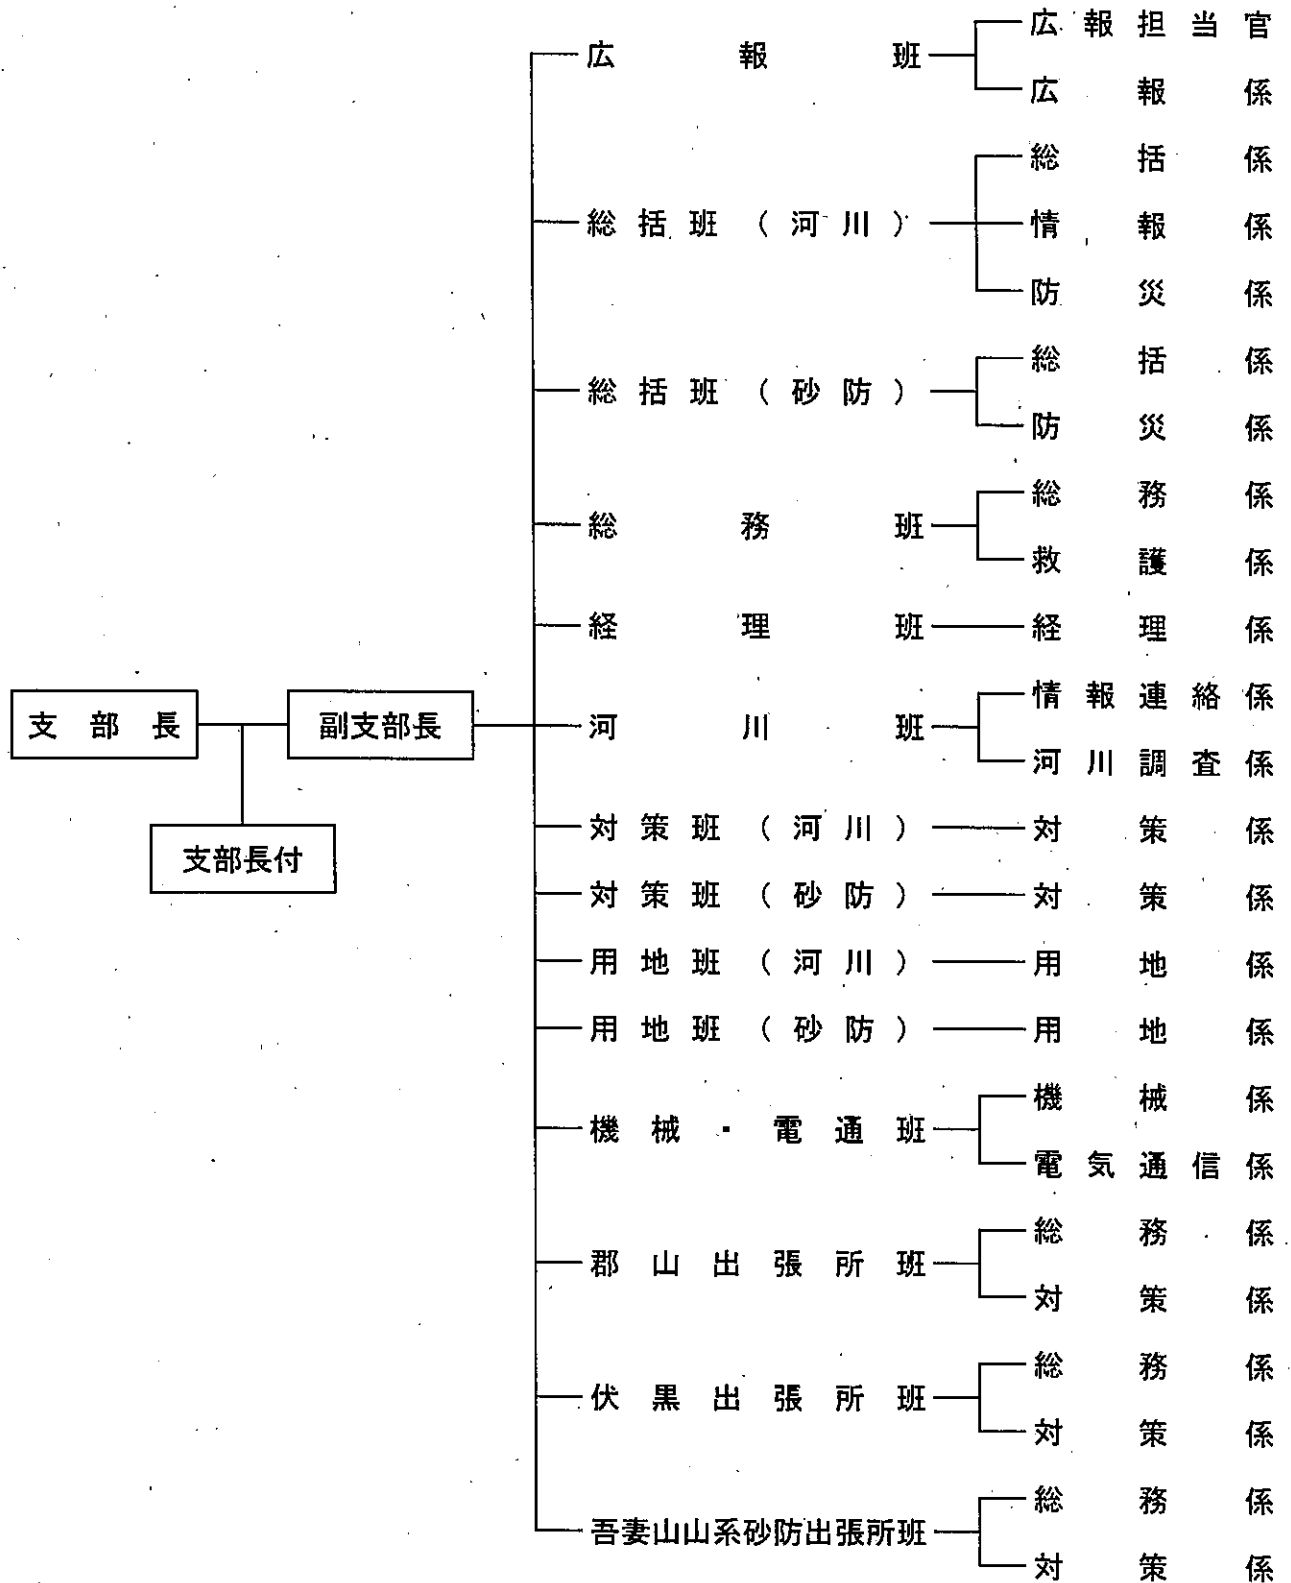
支部長
支部長付
副支部長

広報班
広報担当官
広報係

総括班（河川）
総括係
情報係
防災係

総括班（砂防）
総括係
防災係

総務班
総務係
救護係

経理班
経理係

河川班
情報連絡係
河川調査係

対策班（河川）
対策係

対策班（砂防）
対策係

用地班（河川）
用地係

用地班（砂防）
用地係

機械・電通班
機械係
電気通信係

郡山出張所班
総務係
対策係

伏黒出張所班
総務係
対策係

吾妻山山系砂防出張所班
総務係
対策係